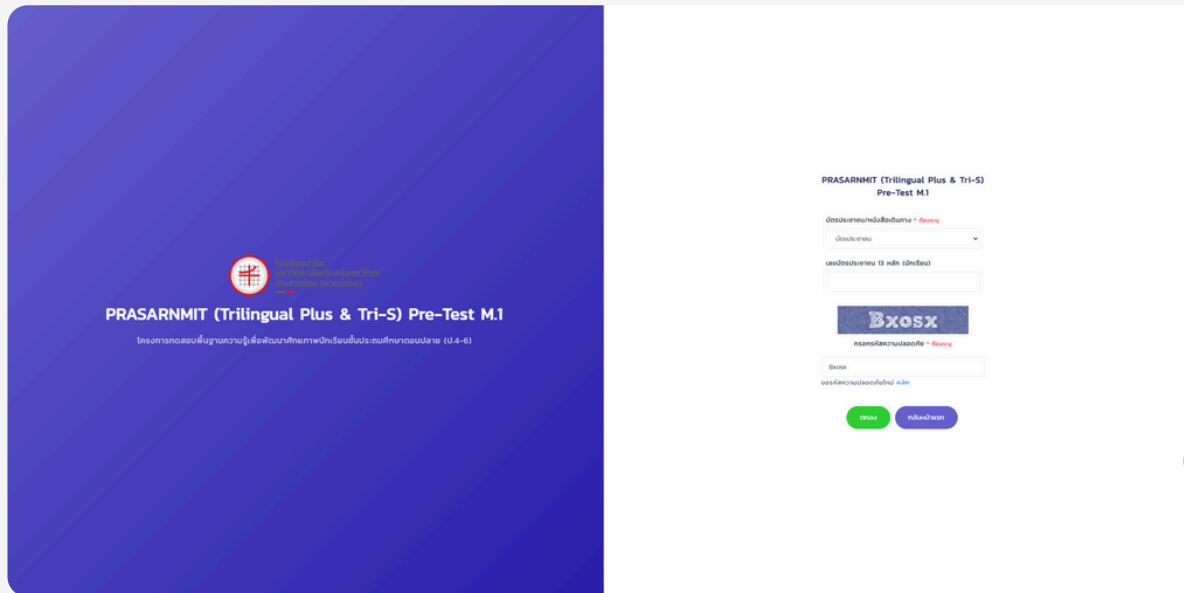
โรงเรียนสาธิต มหาวิทยาลัยศรีนครินทรวิโรฒ ประสานมิตร (ฝ่ายมัธยม)

PRASARNMIT (Trilingual Plus & Tri-S) Pre-Test M.1

โครงการทดสอบพื้นฐานความรู้เพื่อพัฒนาศักยภาพนักเรียนชั้นประถมศึกษาตอนปลาย (ป.4-6)

PRASARNMIT (Trilingual Plus & Tri-S) Pre-Test M.1

บัตรประชาชน/หนังสือเดินทาง * ต้องระบุ

บัตรประชาชน

เลขบัตรประชาชน 13 หลัก (นักเรียน)

Bxosx

กรอกรหัสความปลอดภัย * ต้องระบุ

Bxosx

ขอรหัสความปลอดภัยใหม่ คลิก

ตกลง

กลับหน้าแรก